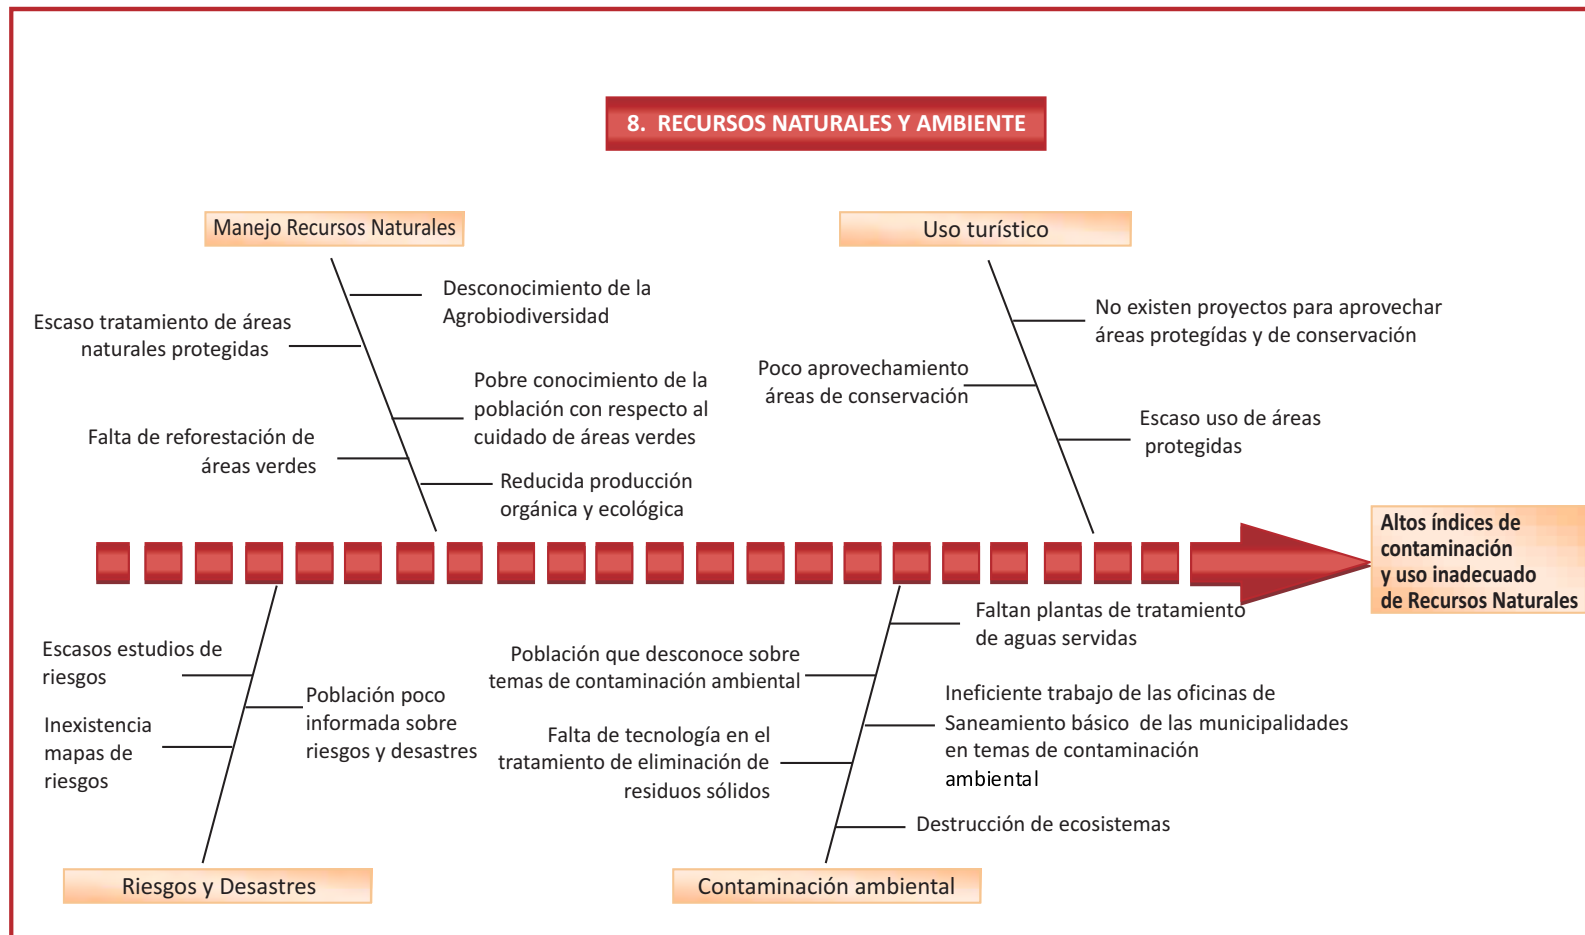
8. RECURSOS NATURALES Y AMBIENTE

Manejo Recursos Naturales

Desconocimiento de la Agrobiodiversidad

Escaso tratamiento de áreas naturales protegidas

Pobre conocimiento de la población con respecto al cuidado de áreas verdes

Falta de reforestación de áreas verdes

Reducida producción orgánica y ecológica

Uso turístico

No existen proyectos para aprovechar áreas protegidas y de conservación

Poco aprovechamiento áreas de conservación

Escaso uso de áreas protegidas

Altos índices de contaminación y uso inadecuado de Recursos Naturales

Escasos estudios de riesgos

Población poco informada sobre riesgos y desastres

Inexistencia mapas de riesgos

Riesgos y Desastres

Faltan plantas de tratamiento de aguas servidas

Población que desconoce sobre temas de contaminación ambiental

Ineficiente trabajo de las oficinas de Saneamiento básico de las municipalidades en temas de contaminación ambiental

Falta de tecnología en el tratamiento de eliminación de residuos sólidos

Destrucción de ecosistemas

Contaminación ambiental